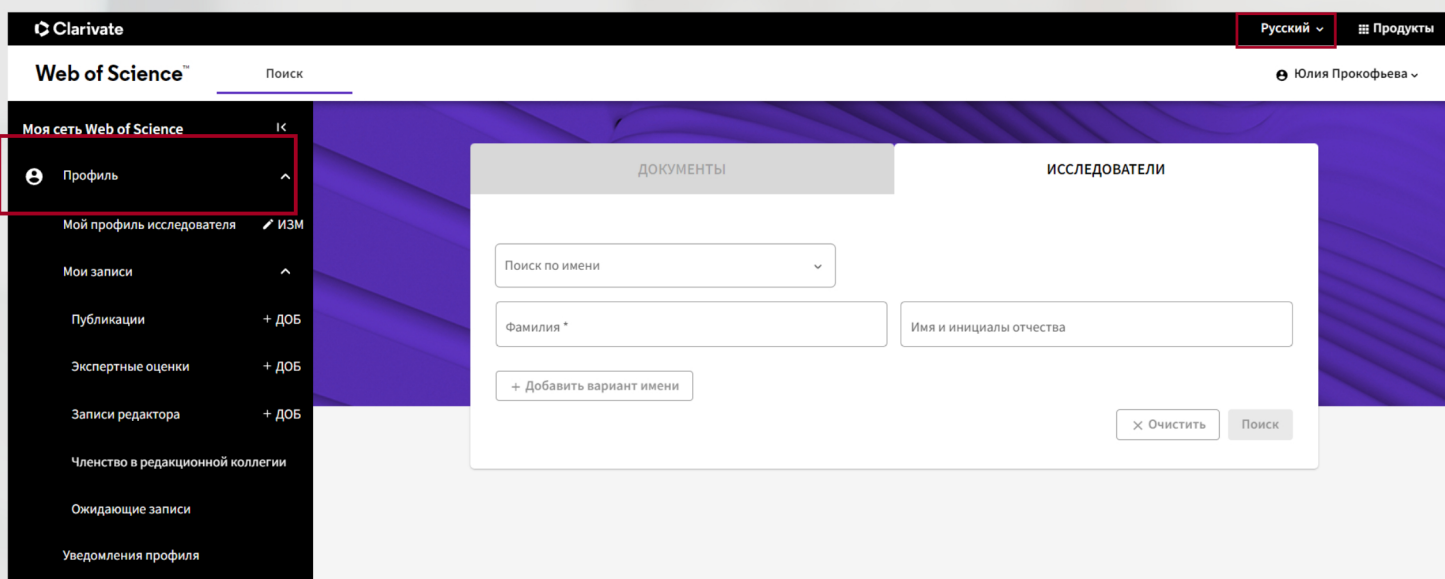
Clarivate

Русский

Продукты

Web of Science™

Поиск

Юлия Прокофьева

Моя сеть Web of Science

Профиль

Мой профиль исследователя

ИЗМ

Мои записи

Публикации

+ ДОБ

Экспертные оценки

+ ДОБ

Записи редактора

+ ДОБ

Членство в редакционной коллегии

Ожидающие записи

Уведомления профиля

ДОКУМЕНТЫ

ИССЛЕДОВАТЕЛИ

Поиск по имени

Фамилия *

Имя и инициалы отчества

+ Добавить вариант имени

Очистить

Поиск